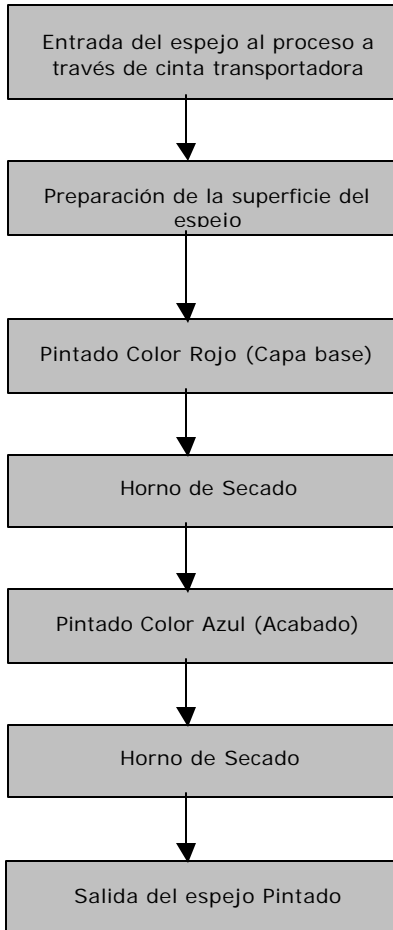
Entrada del espejo al proceso a través de cinta transportadora

Preparación de la superficie del espejo

Pintado Color Rojo (Capa base)

Horno de Secado

Pintado Color Azul (Acabado)

Horno de Secado

Salida del espejo Pintado